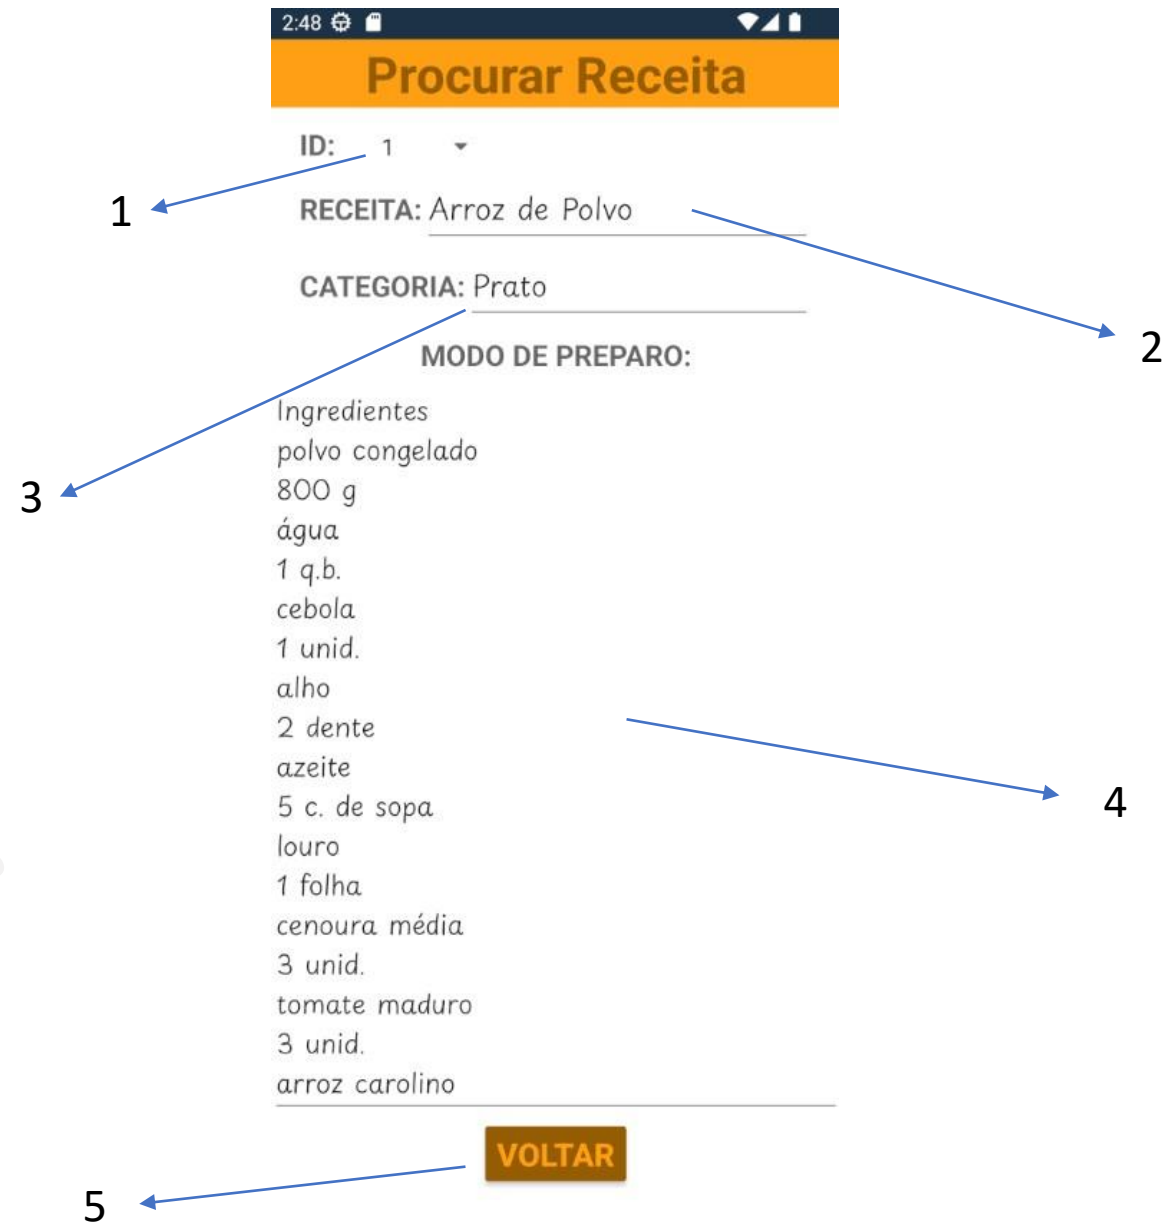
2:48

Procurar Receita

ID: 1

1

RECEITA: Arroz de Polvo

2

CATEGORIA: Prato

MODO DE PREPARO:

3

Ingredientes
polvo congelado
800 g
água
1 q.b.
cebola
1 unid.
alho
2 dente
azeite
5 c. de sopa
louro
1 folha
cenoura média
3 unid.
tomate maduro
3 unid.
arroz carolino

4

VOLTAR

5